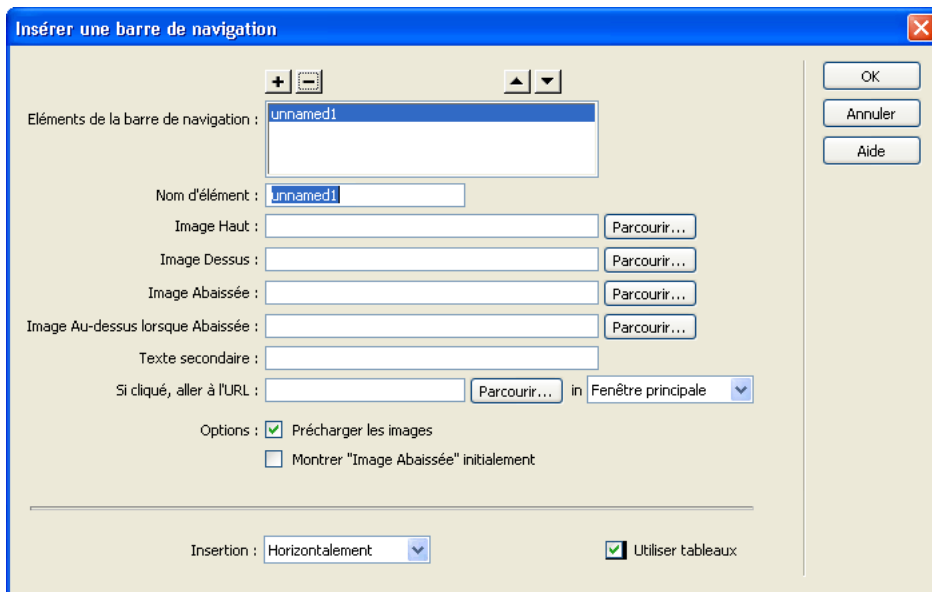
Insérer une barre de navigation

+ −

▲ ▼

Eléments de la barre de navigation : unnamed1

Nom d'élément : unnamed1

Image Haut : Parcourir...

Image Dessus : Parcourir...

Image Abaissée : Parcourir...

Image Au-dessus lorsque Abaissée : Parcourir...

Texte secondaire :

Si cliqué, aller à l'URL : Parcourir... in Fenêtre principale

Options : Précharger les images

Montrer "Image Abaissée" initialement

Insertion : Horizontalement

Utiliser tableaux

OK

Annuler

Aide